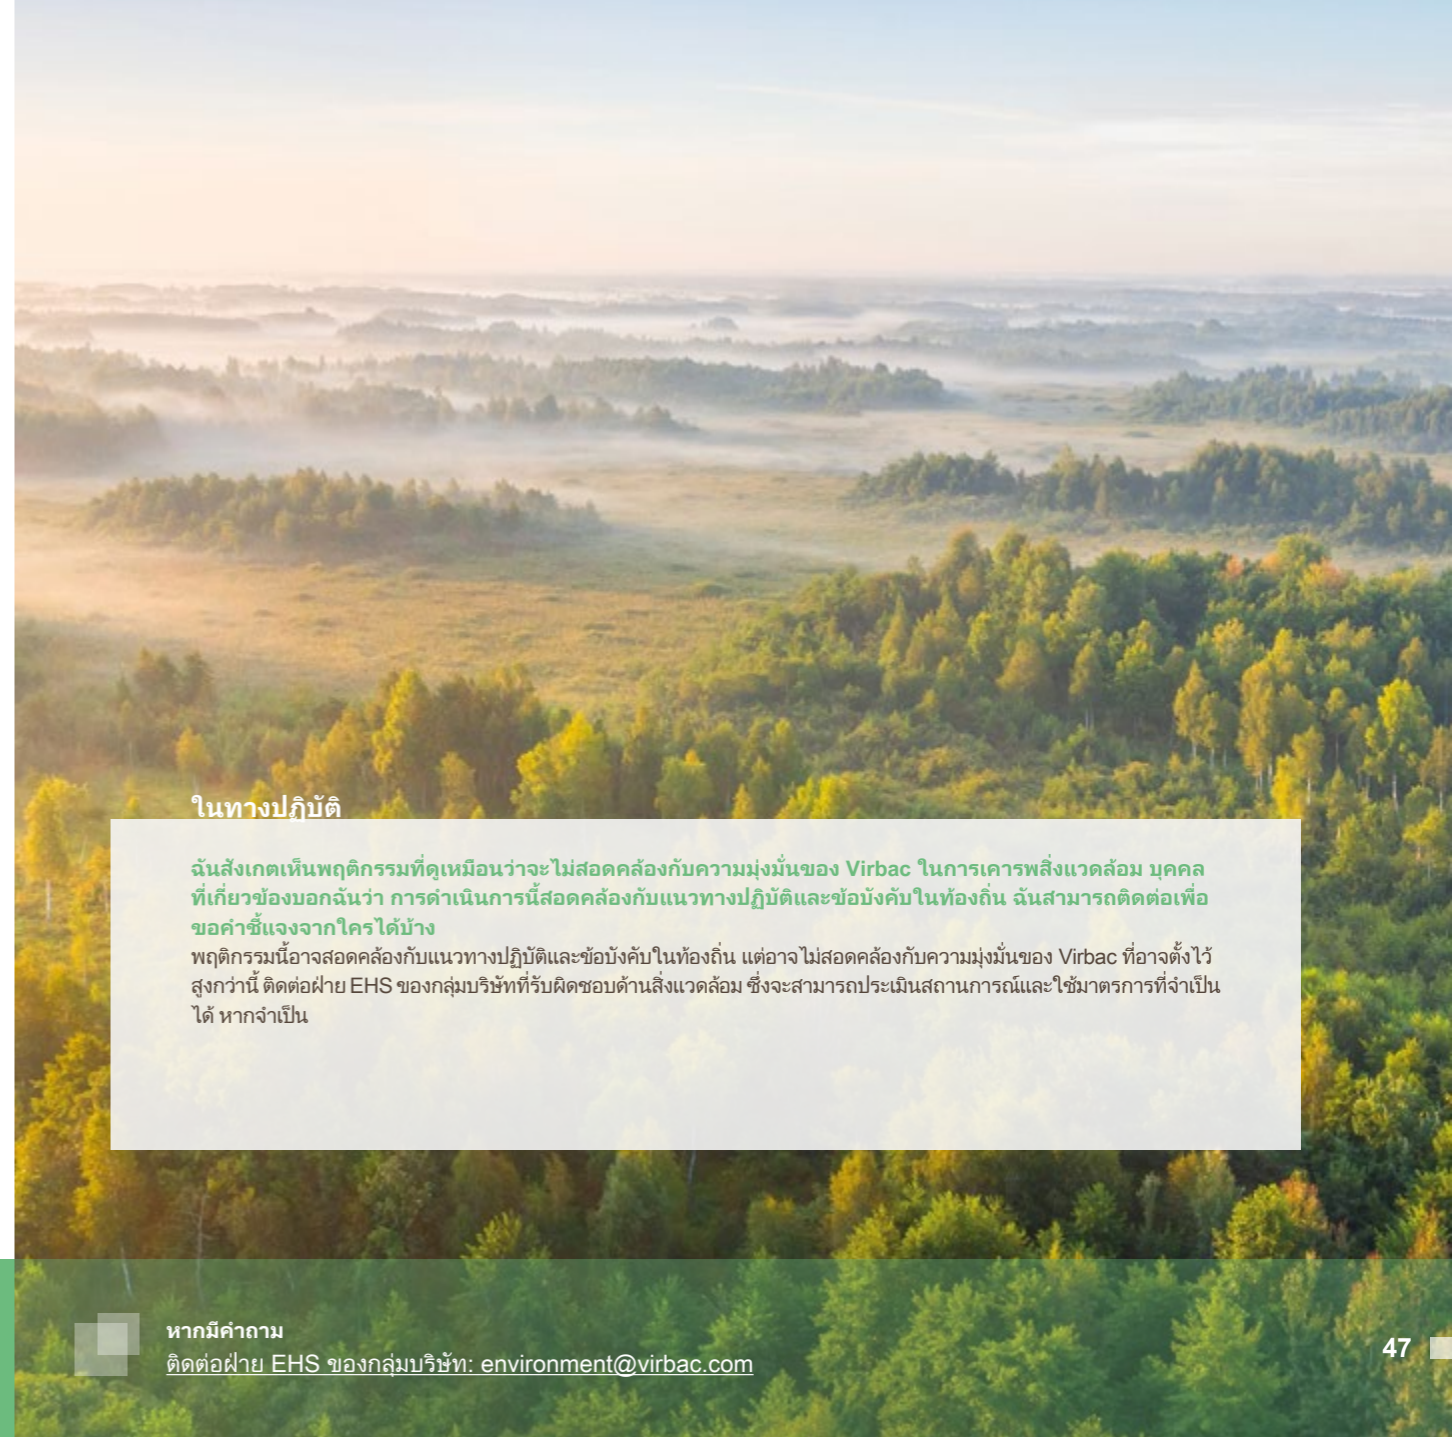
ในทางปฏิบัติ

ฉันสังเกตเห็นพฤติกรรมที่ดูเหมือนว่าจะไม่สอดคล้องกับความมุ่งมั่นของ Virbac ในการเคารพสิ่งแวดล้อม บุคคลที่เกี่ยวข้องบอกฉันว่า การดำเนินการนี้สอดคล้องกับแนวทางปฏิบัติและข้อบังคับในท้องถิ่น ฉันสามารถติดต่อเพื่อขอคำชี้แจงจากใครได้บ้าง

พฤติกรรมนี้อาจสอดคล้องกับแนวทางปฏิบัติและข้อบังคับในท้องถิ่น แต่อาจไม่สอดคล้องกับความมุ่งมั่นของ Virbac ที่อาจตั้งไว้สูงกว่านี้ ติดต่อฝ่าย EHS ของกลุ่มบริษัทที่รับผิดชอบด้านสิ่งแวดล้อม ซึ่งจะสามารถประเมินสถานการณ์และใช้มาตรการที่จำเป็นได้ หากจำเป็น

หากมีคำถาม
ติดต่อฝ่าย EHS ของกลุ่มบริษัท: environment@virbac.com

47